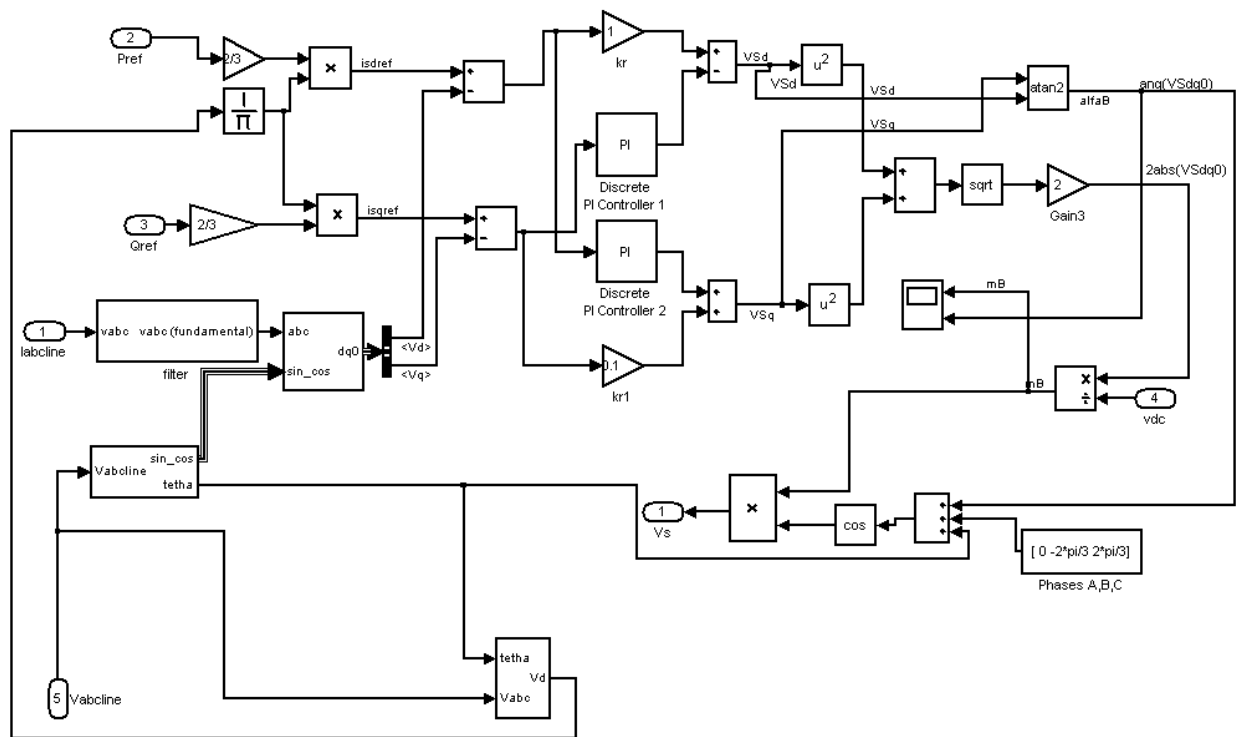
2
Pref
2/3
×
isdref
1
kr
+
-
VSd
u$^2$
VSd
VSd
atan2
alfaB
ang(VSdq0)
$\frac{1}{\pi}$
+
-
VSq
PI
Discrete
PI Controller 1
+
+
sqrt
2
Gain3
2abs(VSdq0)
3
Qref
2/3
×
isqref
+
-
PI
Discrete
PI Controller 2
+
+
VSq
u$^2$
mB
1
Iabcline
vabc
vabc (fundamental)
filter
abc
sin_cos
dq0
<Vd>
<Vq>
0.1
kr1
mB
×
÷
4
vdc
Vabcline
sin_cos
tetha
1
Vs
×
cos
+
+
+
[ 0 -2*pi/3 2*pi/3]
Phases A,B,C
tetha
Vd
Vabc
5
Vabcline